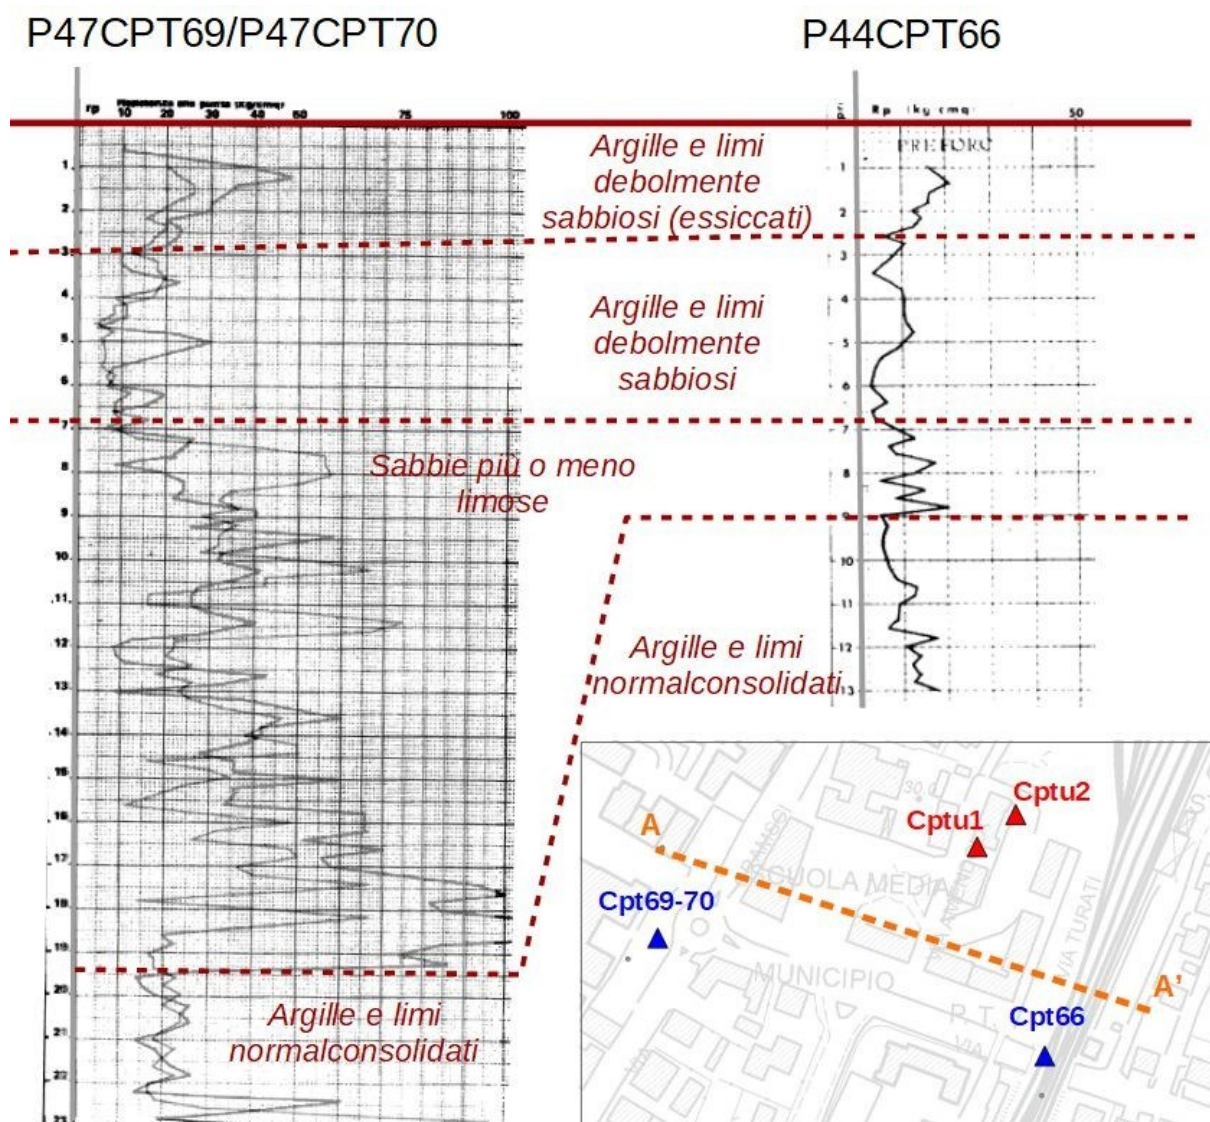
P47CPT69/P47CPT70

P44CPT66

rp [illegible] 10 20 30 40 50 75 100

Rp (kg/cmq) 50

PREFORO

Argille e limi debolmente sabbiosi (essiccati)

Argille e limi debolmente sabbiosi

Sabbie più o meno limose

Argille e limi normalconsolidati

Argille e limi normalconsolidati

1 2 3 4 5 6 7 8 9 10 11 12 13 14 15 16 17 18 19 20 21 22 23

1 2 3 4 5 6 7 8 9 10 11 12 13

A

A'

Cptu1

Cptu2

Cpt69-70

Cpt66

SCUOLA MEDIA

MUNICIPIO

VIA TURATI

P.T.

VIA

30